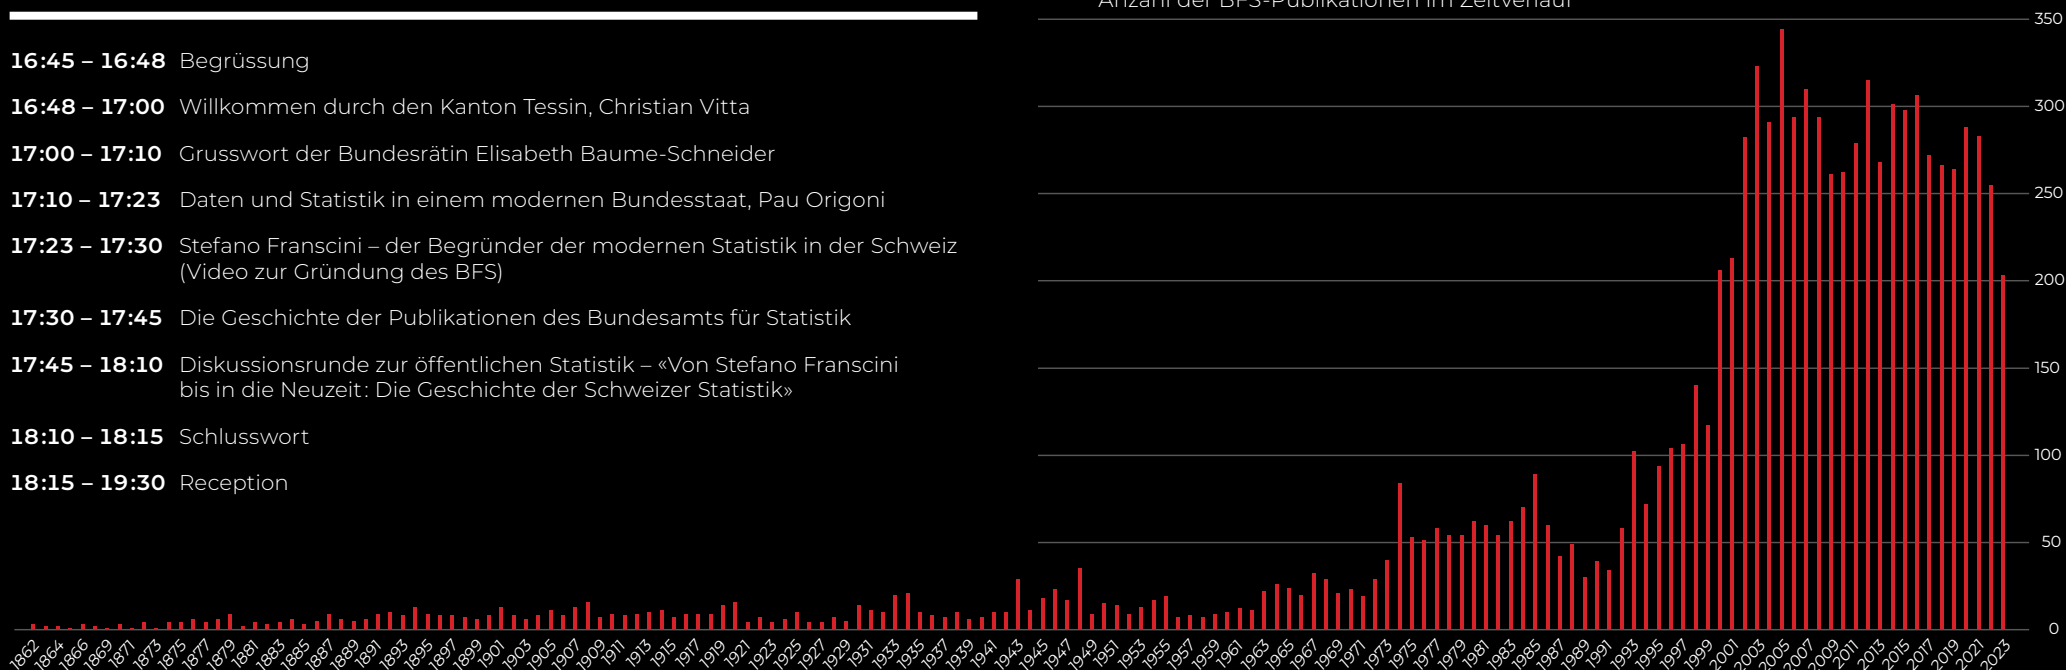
Anzahl der BFS-Publikationen im Zeitverlauf

**16:45 – 16:48** Begrüssung

**16:48 – 17:00** Willkommen durch den Kanton Tessin, Christian Vitta

**17:00 – 17:10** Grusswort der Bundesrätin Elisabeth Baume-Schneider

**17:10 – 17:23** Daten und Statistik in einem modernen Bundesstaat, Pau Origoni

**17:23 – 17:30** Stefano Franscini – der Begründer der modernen Statistik in der Schweiz (Video zur Gründung des BFS)

**17:30 – 17:45** Die Geschichte der Publikationen des Bundesamts für Statistik

**17:45 – 18:10** Diskussionsrunde zur öffentlichen Statistik – «Von Stefano Franscini bis in die Neuzeit: Die Geschichte der Schweizer Statistik»

**18:10 – 18:15** Schlusswort

**18:15 – 19:30** Reception

350
300
250
200
150
100
50
0

1862 1864 1866 1869 1871 1873 1875 1877 1879 1881 1883 1885 1887 1889 1891 1893 1895 1897 1899 1901 1903 1905 1907 1909 1911 1913 1915 1917 1919 1921 1923 1925 1927 1929 1931 1933 1935 1937 1939 1941 1943 1945 1947 1949 1951 1953 1955 1957 1959 1961 1963 1965 1967 1969 1971 1973 1975 1977 1979 1981 1983 1985 1987 1989 1991 1993 1995 1997 1999 2001 2003 2005 2007 2009 2011 2013 2015 2017 2019 2021 2023